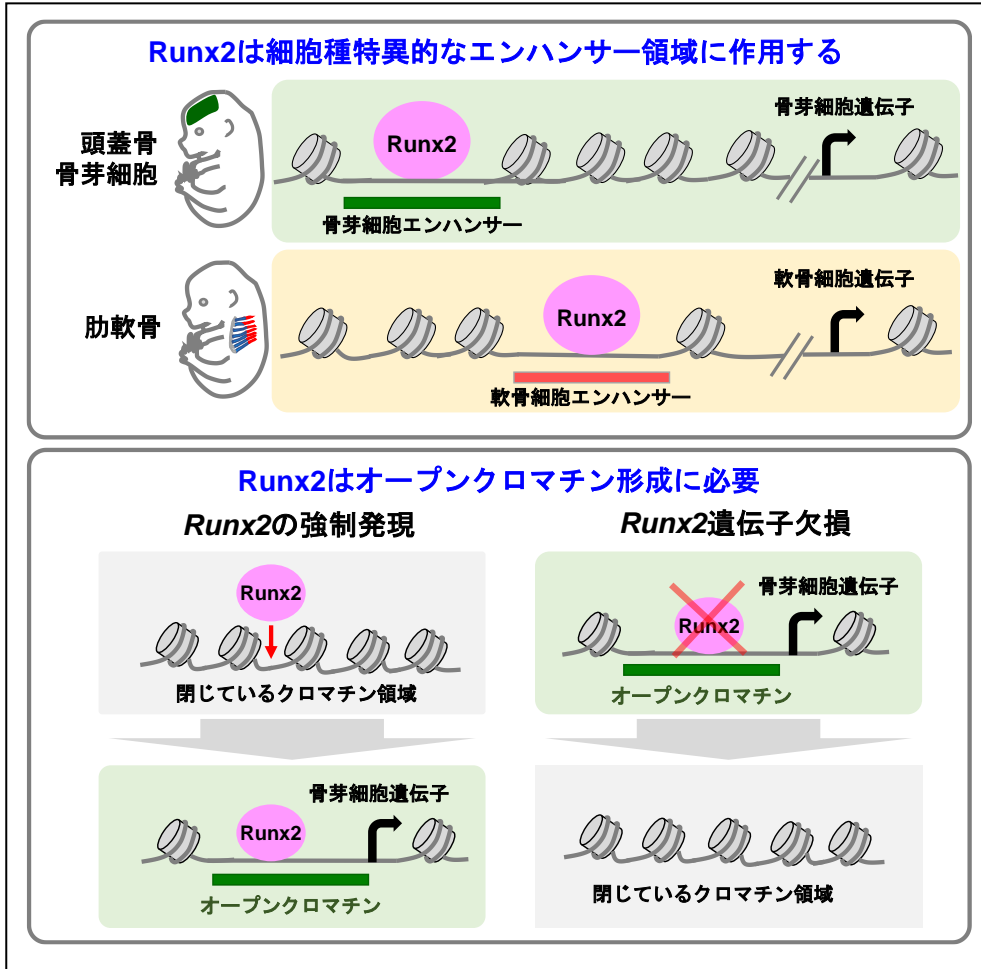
Runx2は細胞種特異的なエンハンサー領域に作用する

頭蓋骨
骨芽細胞

Runx2

骨芽細胞遺伝子

骨芽細胞エンハンサー

肋軟骨

Runx2

軟骨細胞遺伝子

軟骨細胞エンハンサー

Runx2はオープンクロマチン形成に必要

*Runx2*の強制発現

Runx2

閉じているクロマチン領域

骨芽細胞遺伝子

Runx2

オープンクロマチン

*Runx2*遺伝子欠損

骨芽細胞遺伝子

Runx2

オープンクロマチン

閉じているクロマチン領域